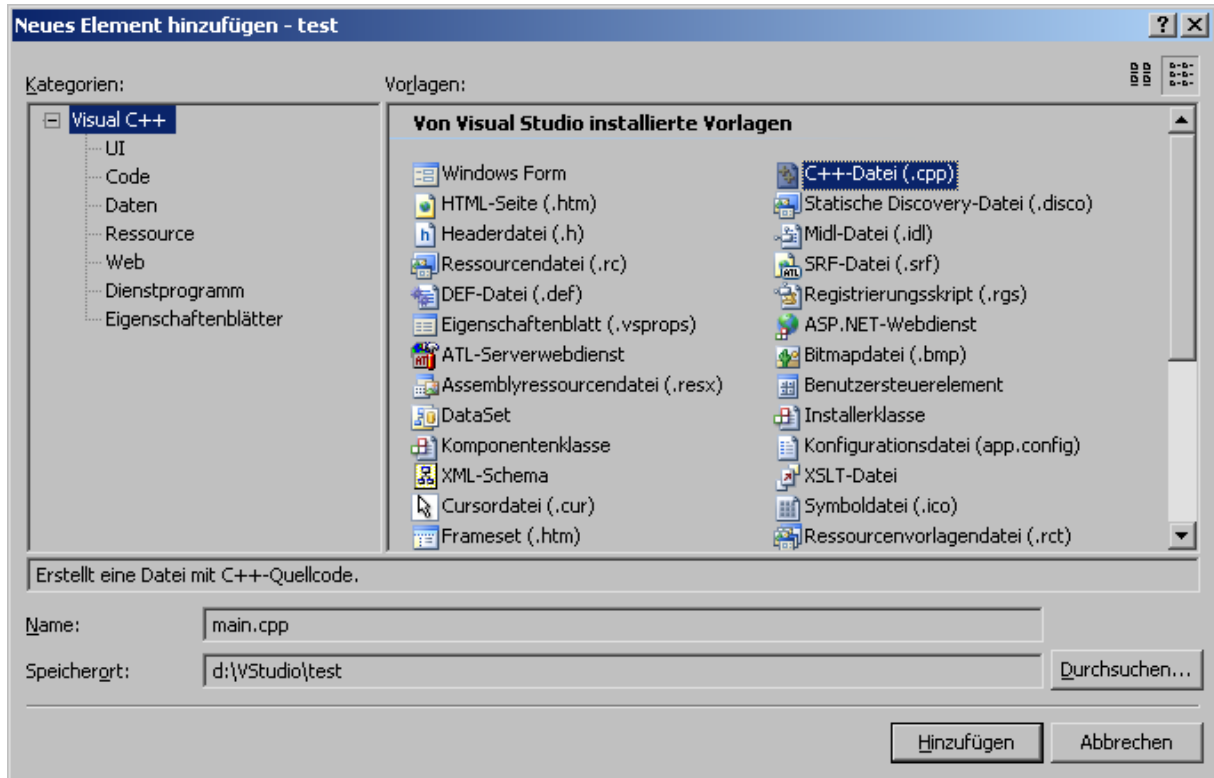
Neues Element hinzufügen - test

? ×

Kategorien:

Visual C++
UI
Code
Daten
Ressource
Web
Dienstprogramm
Eigenschaftenblätter

Vorlagen:

Von Visual Studio installierte Vorlagen

Windows Form
HTML-Seite (.htm)
Headerdatei (.h)
Ressourcendatei (.rc)
DEF-Datei (.def)
Eigenschaftenblatt (.vsprops)
ATL-Serverwebdienst
Assemblyressourcendatei (.resx)
DataSet
Komponentenklasse
XML-Schema
Cursordatei (.cur)
Frameset (.htm)

C++-Datei (.cpp)
Statische Discovery-Datei (.disco)
Midl-Datei (.idl)
SRF-Datei (.srf)
Registrierungsskript (.rgs)
ASP.NET-Webdienst
Bitmapdatei (.bmp)
Benutzersteuerelement
Installerklasse
Konfigurationsdatei (app.config)
XSLT-Datei
Symboldatei (.ico)
Ressourcenvorlagendatei (.rct)

Erstellt eine Datei mit C++-Quellcode.

Name: main.cpp

Speicherort: d:\VStudio\test

Durchsuchen...

Hinzufügen

Abbrechen